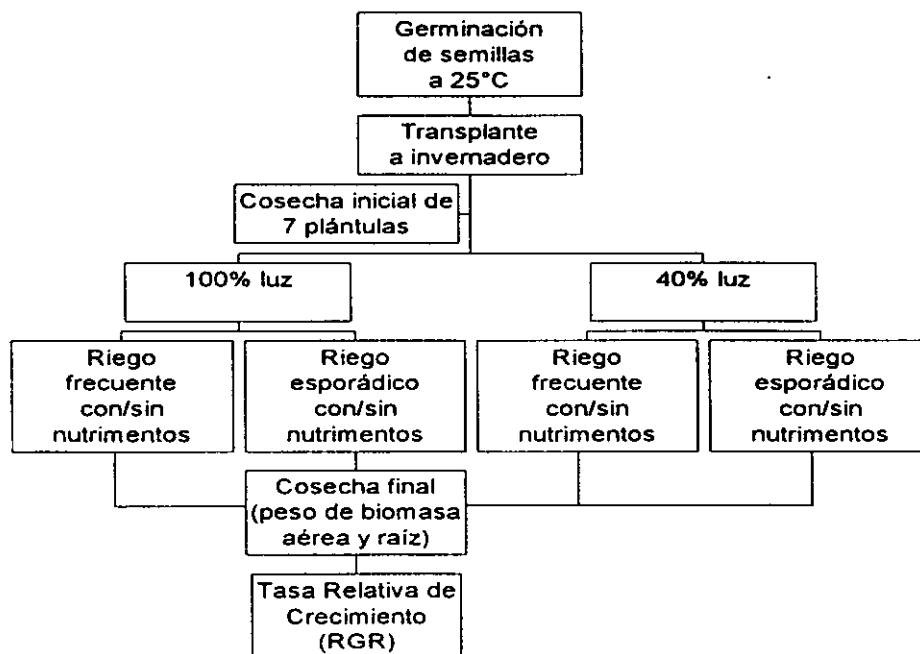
Germinación de semillas a 25°C

Transplante a invernadero

Cosecha inicial de 7 plántulas

100% luz

40% luz

Riego frecuente con/sin nutrimentos

Riego esporádico con/sin nutrimentos

Riego frecuente con/sin nutrimentos

Riego esporádico con/sin nutrimentos

Cosecha final (peso de biomasa aérea y raiz)

Tasa Relativa de Crecimiento (RGR)